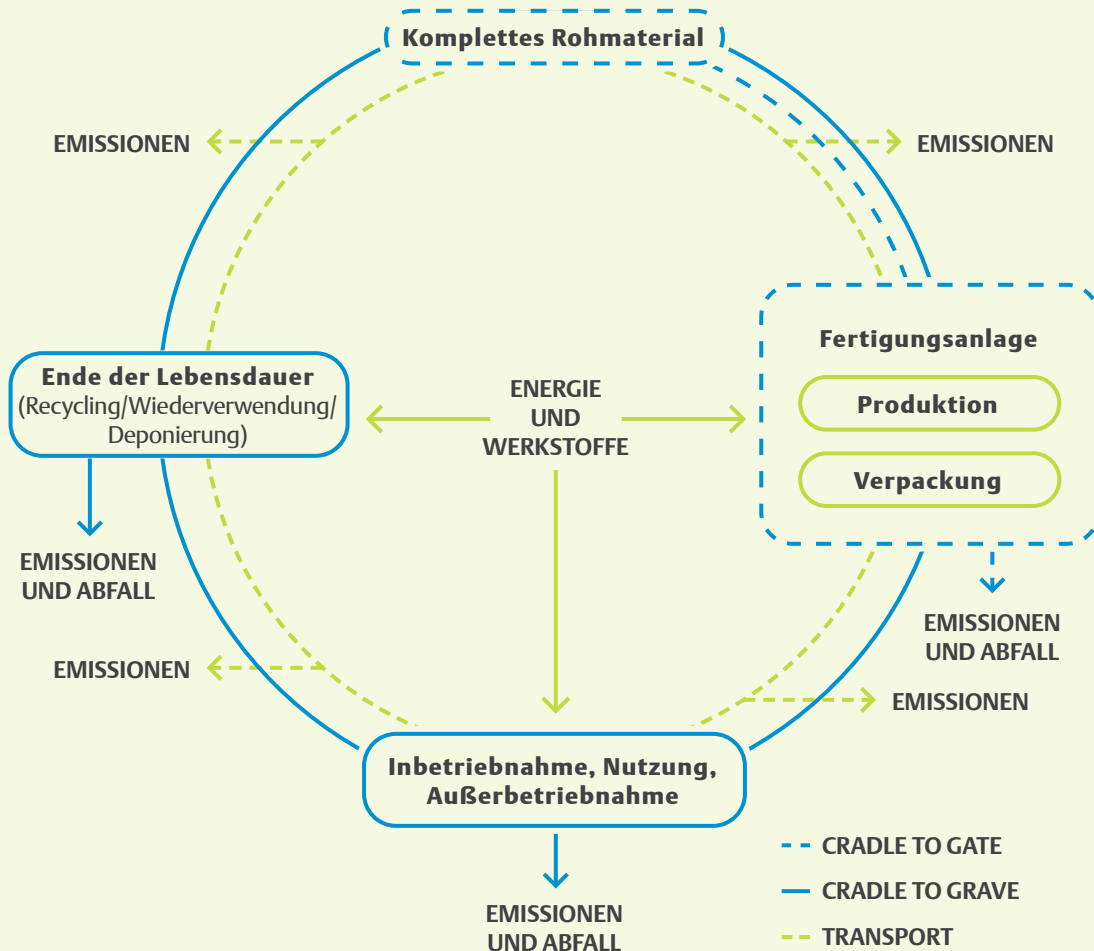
Komplettes Rohmaterial

EMISSIONEN

EMISSIONEN

Ende der Lebensdauer
(Recycling/Wiederverwendung/ Deponierung)

ENERGIE
UND
WERKSTOFFE

Fertigungsanlage

Produktion

Verpackung

EMISSIONEN
UND ABFALL

EMISSIONEN
UND ABFALL

EMISSIONEN

EMISSIONEN

Inbetriebnahme, Nutzung, Außerbetriebnahme

EMISSIONEN
UND ABFALL

CRADLE TO GATE

CRADLE TO GRAVE

TRANSPORT